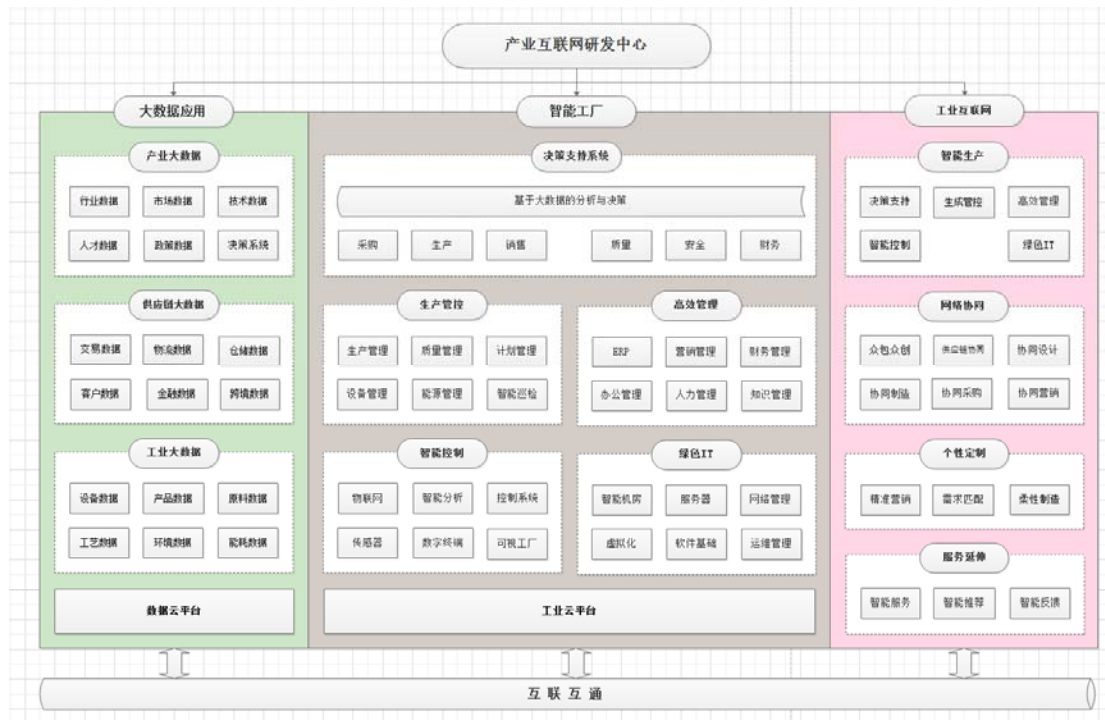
产业互联网研发中心

大数据应用

产业大数据

行业数据 市场数据 技术数据

人才数据 政策数据 决策系统

供应链大数据

交易数据 物流数据 仓储数据

客户数据 金融数据 跨境数据

工业大数据

设备数据 产品数据 原料数据

工艺数据 环境数据 能耗数据

数据云平台

智能工厂

决策支持系统

基于大数据的分析与决策

采购 生产 销售 质量 安全 财务

生产管控

生产管理 质量管理 计划管理

设备管理 能源管理 智能巡检

高效管理

ERP 营销管理 财务管理

办公管理 人力管理 知识管理

智能控制

物联网 智能分析 控制系统

传感器 数字终端 可视工厂

绿色IT

智能机房 服务器 网络管理

虚拟化 软件基础 运维管理

工业云平台

工业互联网

智能生产

决策支持 生成管控 高效管理

智能控制 绿色IT

网络协同

众包众创 供应链协同 协同设计

协同制造 协同采购 协同营销

个性定制

精准营销 需求匹配 柔性制造

服务延伸

智能服务 智能推荐 智能反馈

互 联 互 通